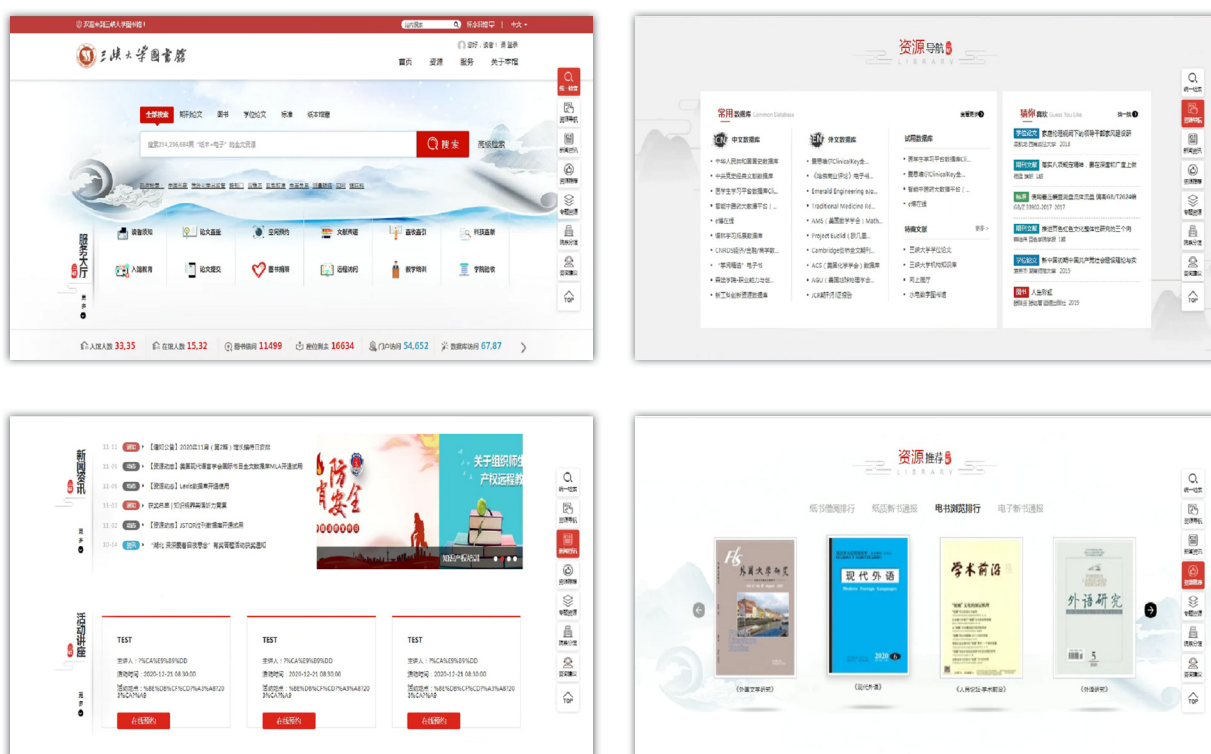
欢迎来到三峡大学图书馆！ 站内搜索 移动图书馆 | 中文

三峡大学图书馆

您好，请登录 | 注册

首页 资源 服务 关于本馆

全部搜索 期刊论文 图书 学位论文 标准 纸本馆藏

搜索

高级检索

服务大厅

读者须知 论文查重 空间预约 文献传递 查收查引 科技查新

入馆教育 论文提交 图书捐赠 远程访问 数字培训 学院验收

入馆人数 33,35 在馆人数 15,32 图书借阅 11499 座位预约 16634 门户访问 54,652 数据库访问 67,87

资源导航

常用数据库 Common Database

中文数据库 外文数据库 试用数据库

特藏文献

猜你喜欢 Guess You Like

学位论文 期刊文献 标准 期刊文献 学位论文 图书

一站式 资源导航 新闻资讯 资源推荐 专题分馆 读者服务 咨询帮助 TOP

新闻资讯

11-11 【通知公告】2020年11月（第3期）借书服务日须知

11-01 【资源动态】Lexis数据库开通试用

11-01 JSTOR访问数据库开通试用

10-14 "博比·阅读最后的冠军"有奖竞猜活动获奖通知

安全

关于组织师生产权远程教

活动讲座

TEST

主讲人：%CA%E9%B8%DD
活动时间：2020-12-21 08:30:00
活动地点：%BE%D8%CF%CD%A3%A8720 3%CA%A8

在线预约

TEST

主讲人：%CA%E9%B8%DD
活动时间：2020-12-21 08:30:00
活动地点：%BE%D8%CF%CD%A3%A8720 3%CA%A8

在线预约

TEST

主讲人：%CA%E9%B8%DD
活动时间：2020-12-21 08:30:00
活动地点：%BE%D8%CF%CD%A3%A8720 3%CA%A8

在线预约

资源推荐 LIBRARY

纸书借阅排行 纸质新书通报 电书浏览排行 电子新书通报

外国文学研究

现代外语

学术前沿

外语研究

《外国文学研究》 《现代外语》 《人民论坛·学术前沿》 《外语研究》